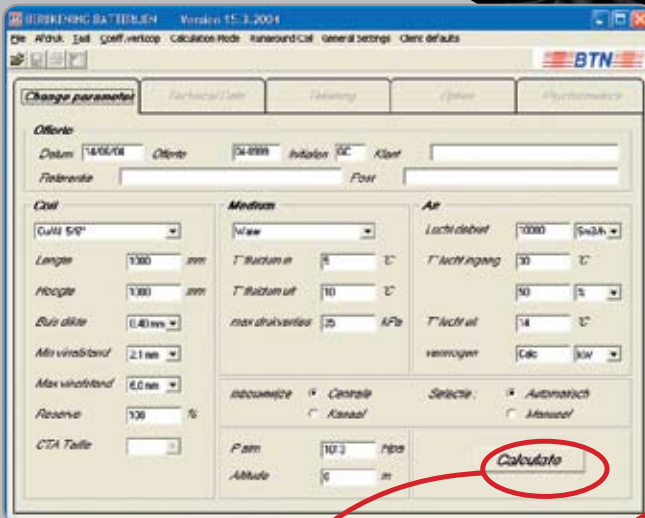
BEREKENING BATTERIJEN Version 15.3.2004

File Afdruk Taal Coeff.verkoop Calculation Mode Runaround Coil General Settings Client defaults

BTN

Change parameter | Technical Data | Tekening | Opties | Psychrometrics

Offerte

Datum 14/06/06 Offerte 06-0999 Initialen GC Klant

Referentie Fout

Coil

CuAl 5/8"

Lengte 1300 mm

Hoogte 1300 mm

Buis dikte 0.40 mm

Min vinafstand 2.1 mm

Max vinafstand 6.0 mm

Reserve 100 %

CTA Taille

Medium

Water

T°fluidum in 6 °C

T°fluidum uit 10 °C

max drukverlies 35 kPa

Air

Lucht debiet 10000 Sm3/h

T°lucht ingang 30 °C

50 %

T°lucht uit 14 °C

vermogen Calc kW

Inbouwwijze Centrale Kanaal

Selectie : Automatisch Manueel

P atm 1013 hPa

Altitude 0 m

Calculate